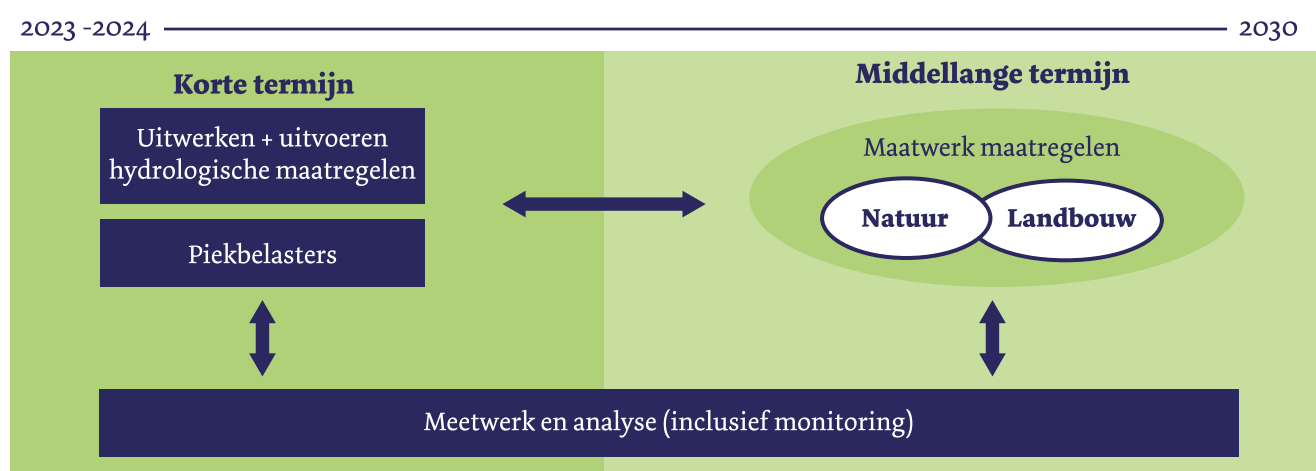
2023 -2024

2030

Korte termijn

Uitwerken + uitvoeren hydrologische maatregelen

Piekbelasters

Middellange termijn

Maatwerk maatregelen

Natuur

Landbouw

Meetwerk en analyse (inclusief monitoring)